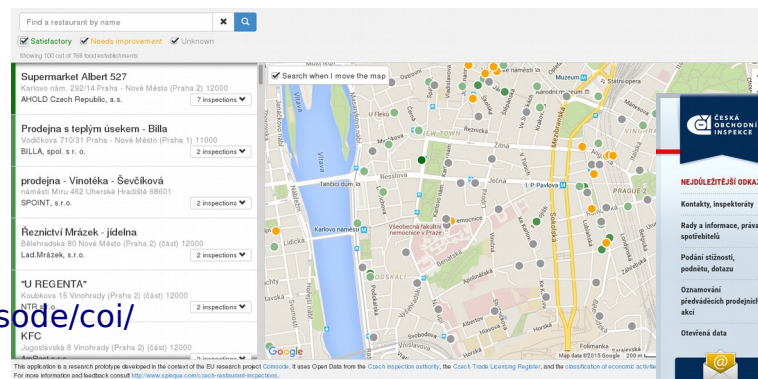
Find a restaurant by name

Satisfactory Needs improvement Unknown

Showing 100 out of 768 food establishments

Supermarket Albert 527
Karlovo nám. 292/14 Praha - Nové Město (Praha 2) 12000
AHOLD Czech Republic, a.s.
7 inspections

Prodejna s teplým úsekem - Billa
Vodičkova 710/31 Praha - Nové Město (Praha 1) 11000
BILLA, spol. s r. o.
2 inspections

prodejna - Vinotéka - Ševčíková
náměstí Míru 462 Uherské Hradiště 68601
SPOINT, s.r.o.
2 inspections

Řeznictví Mrázek - jídelna
Bělehradská 80 Nové Město (Praha 2) (část) 12000
Lad.Mrázek, s.r.o.
2 inspections

"U REGENTA"
Koubkova 15 Vinohrady (Praha 2) (část) 12000
NTR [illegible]
2 inspections

sode/coi/

KFC
Jugoslávská 8 Vinohrady (Praha 2) (část) 12000
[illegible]
2 inspections

Search when I move the map

Muzeum
NEW TOWN
Tančící dům
Karlovo náměstí
Všeobecná fakultní nemocnice v Praze
I.P. Pavlova
PRAGUE 2
Vltava
Google
Map data ©2015 Google 200 m

ČESKÁ OBCHODNÍ INSPEKCE
NEJDŮLEŽITĚJŠÍ ODKAZ
Kontakty, inspektoráty
Rady a informace, práva spotřebitelů
Podání stížnosti, podnětu, dotazu
Oznamování předváděcích prodejních akcí
Otevřená data

This application is a research prototype developed in the context of the EU research project Comsode. It uses Open Data from the Czech inspection authority, the Czech Trade Licensing Register, and the classification of economic activities.
For more information and feedback consult http://www.opiepe.com/czech-restaurant-inspections.